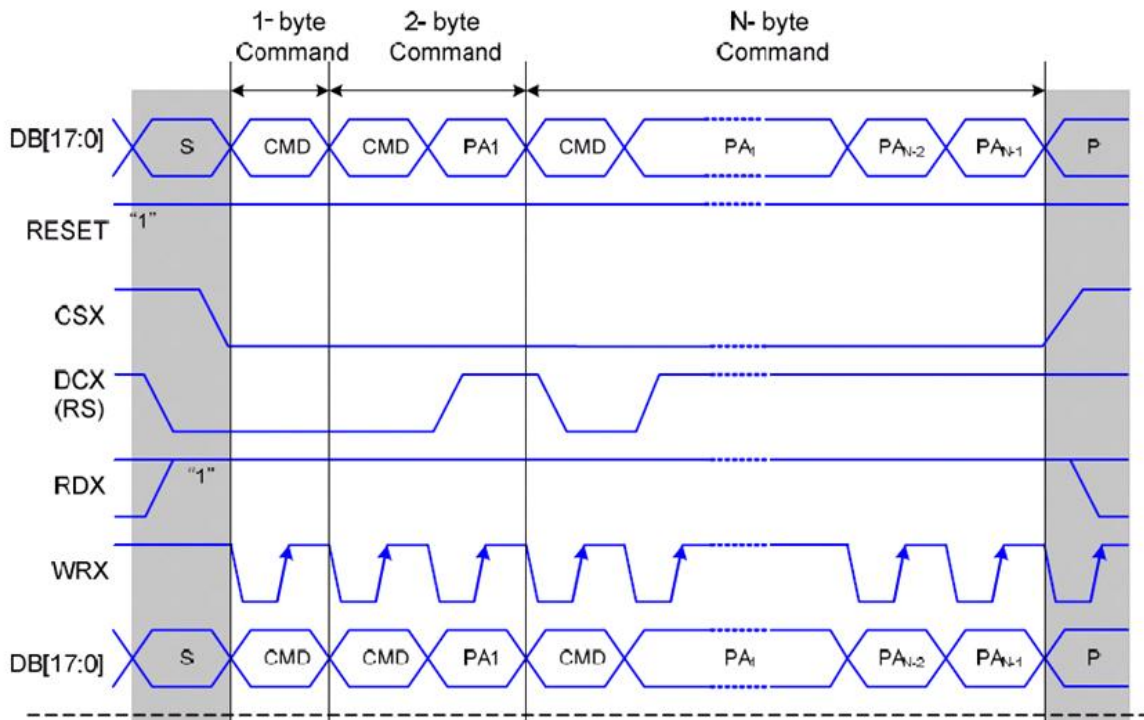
1- byte Command

2- byte Command

N- byte Command

DB[17:0]

S

CMD

CMD

PA1

CMD

$PA_1$

$PA_{N-2}$

$PA_{N-1}$

P

RESET

"1"

CSX

DCX (RS)

RDX

"1"

WRX

DB[17:0]

S

CMD

CMD

PA1

CMD

$PA_1$

$PA_{N-2}$

$PA_{N-1}$

P